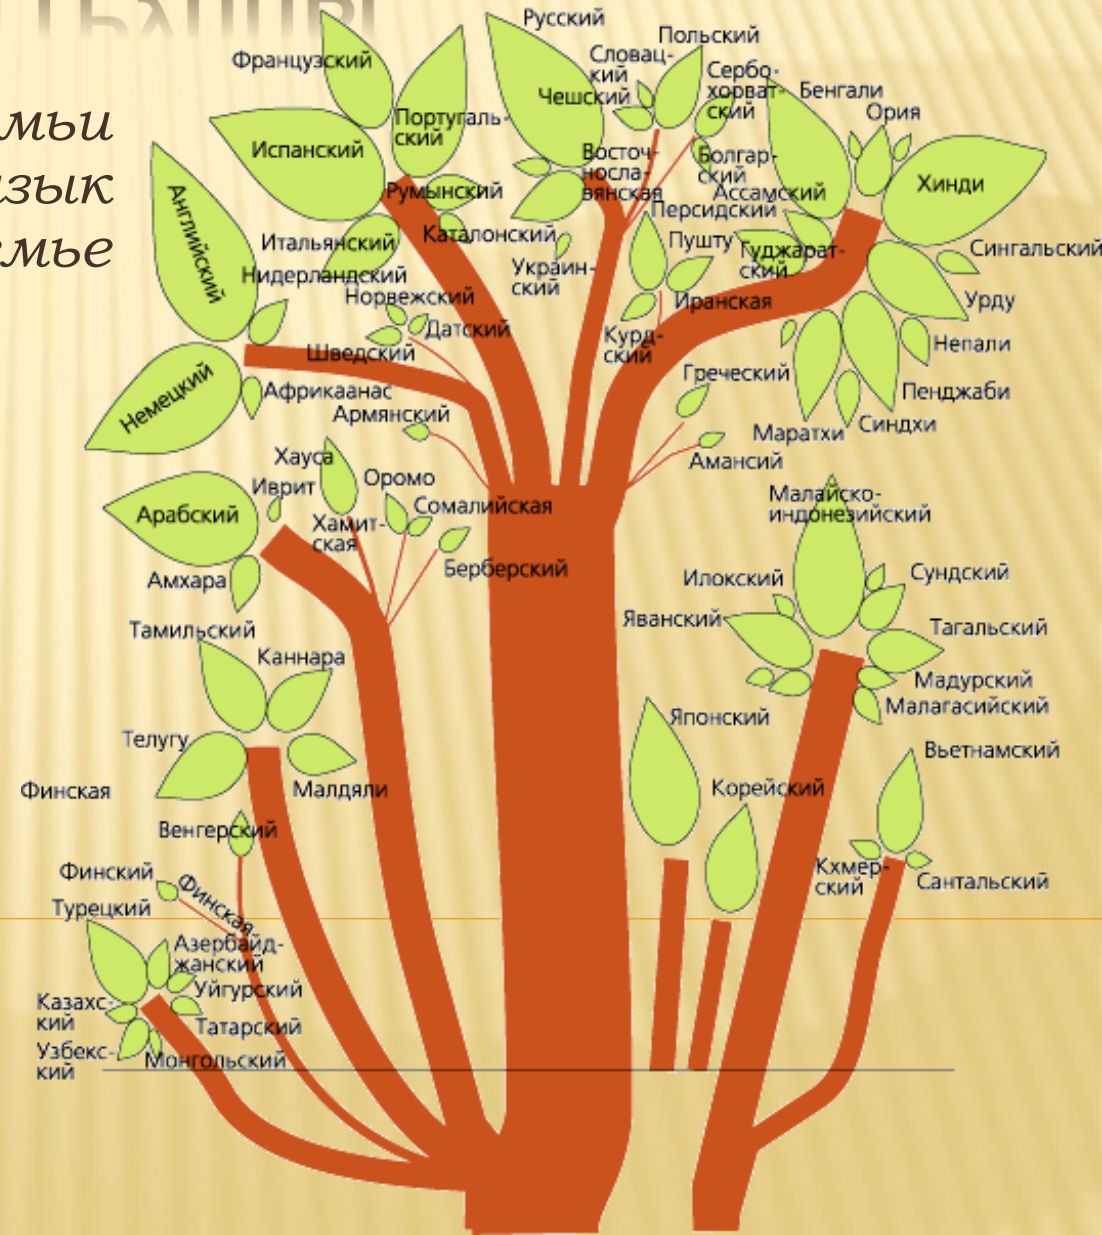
мьи
зык
мье

Русский
Польский
Французский
Словацкий
Сербохорватский
Бенгали
Чешский
Португальский
Ория
Испанский
Восточнославянская
Болгарский
Хинди
Румынский
Ассамский
Английский
Персидский
Итальянский
Каталонский
Пушту
Гуджаратский
Сингальский
Нидерландский
Украинский
Норвежский
Иранская
Урду
Датский
Курдский
Шведский
Непали
Греческий
Немецкий
Африкаанас
Пенджаби
Армянский
Маратхи
Синдхи
Амансий
Хауса
Иврит
Оромо
Малайско-индонезийский
Арабский
Сомалийская
Хамитская
Берберский
Амхара
Илокский
Сундский
Яванский
Тамильский
Тагальский
Каннара
Мадурский
Малагасийский
Японский
Телугу
Вьетнамский
Финская
Малдяли
Корейский
Венгерский
Кхмерский
Финский
Сантальский
Финская
Турецкий
Азербайджанский
Уйгурский
Казахский
Татарский
Узбекский
Монгольский